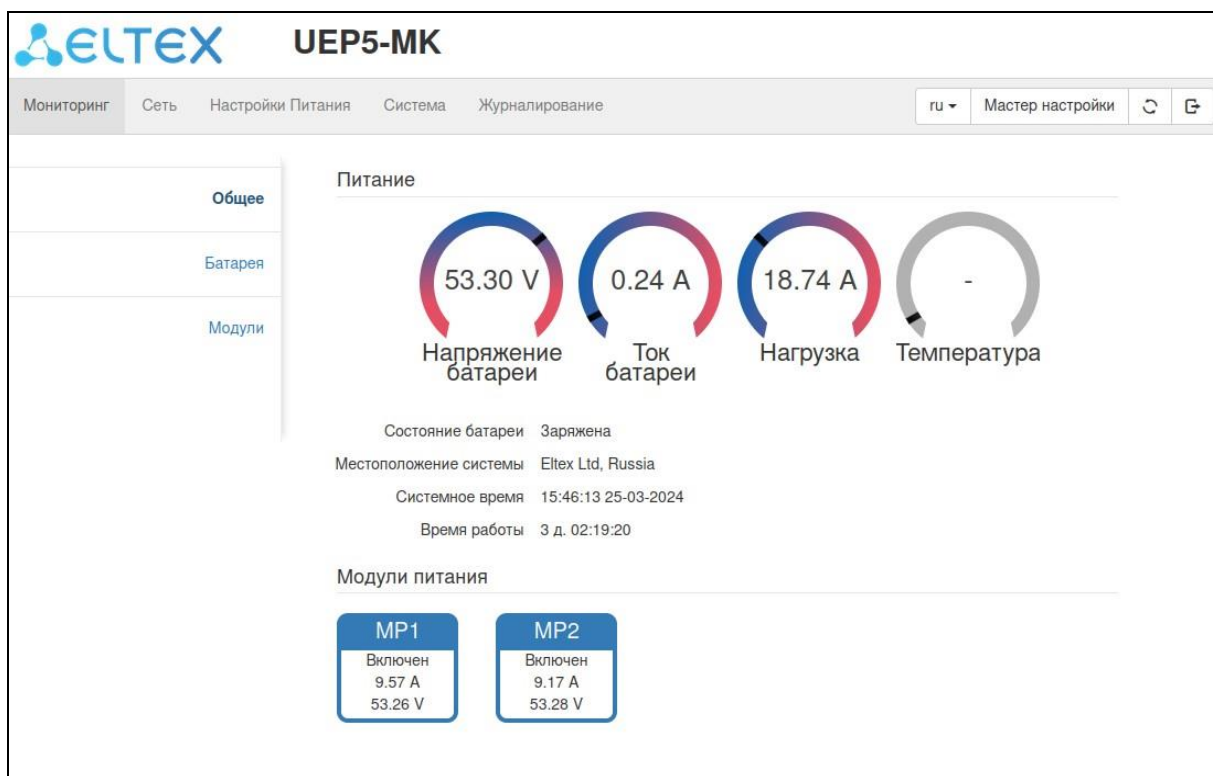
ELTEX UEP5-MK

Мониторинг Сеть Настройки Питания Система Журналирование

ru ▾ Мастер настройки

Общее

Батарея

Модули

Питание

53.30 V
Напряжение батареи

0.24 A
Ток батареи

18.74 A
Нагрузка

-
Температура

Состояние батареи Заряжена
Местоположение системы Eltex Ltd, Russia
Системное время 15:46:13 25-03-2024
Время работы 3 д. 02:19:20

Модули питания

MP1
Включен
9.57 A
53.26 V

MP2
Включен
9.17 A
53.28 V